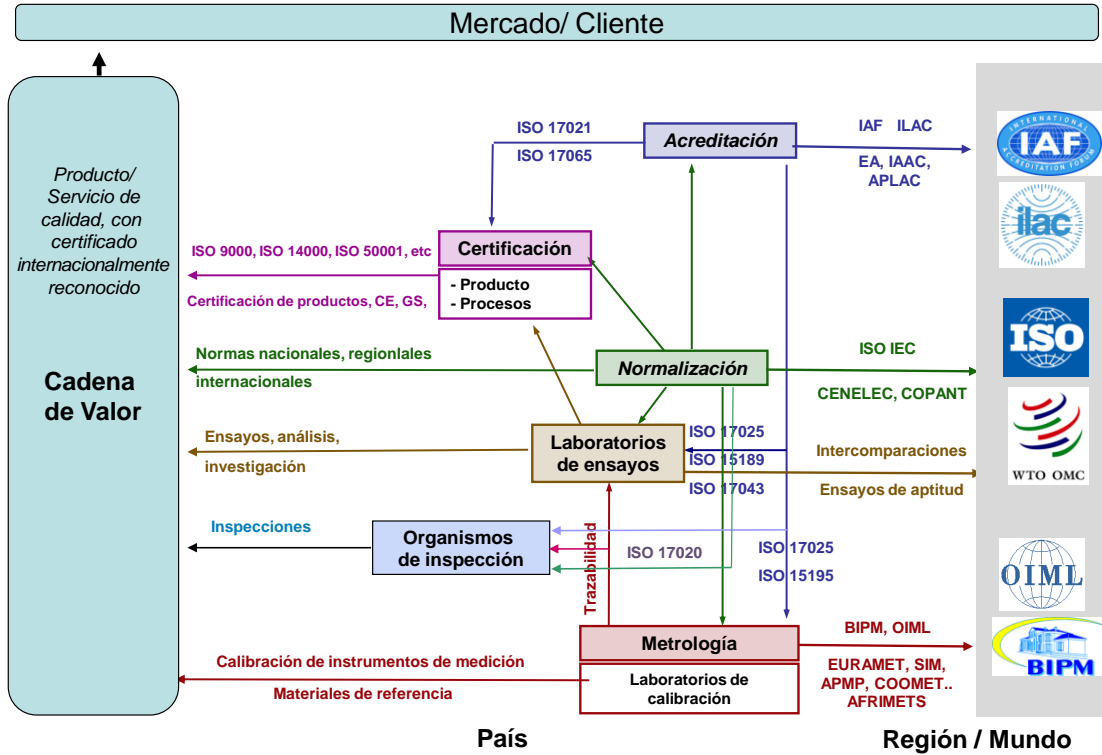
Mercado/ Cliente

Producto/ Servicio de calidad, con certificado internacionalmente reconocido

Cadena de Valor

ISO 17021
ISO 17065

Acreditación

IAF ILAC

EA, IAAC, APLAC

Certificación

ISO 9000, ISO 14000, ISO 50001, etc

- Producto
- Procesos

Certificación de productos, CE, GS,

Normas nacionales, regionlales internacionales

Normalización

ISO IEC

CENELEC, COPANT

Ensayos, análisis, investigación

Laboratorios de ensayos

ISO 17025
ISO 15189
ISO 17043

Intercomparaciones

Ensayos de aptitud

Inspecciones

Organismos de inspección

ISO 17020

Trazabilidad

ISO 17025
ISO 15195

Metrología

BIPM, OIML

EURAMET, SIM, APMP, COOMET.. AFRIMETS

Calibración de instrumentos de medición

Materiales de referencia

Laboratorios de calibración

IAF

ilac

ISO

WTO OMC

OIML

BIPM

País

Región / Mundo